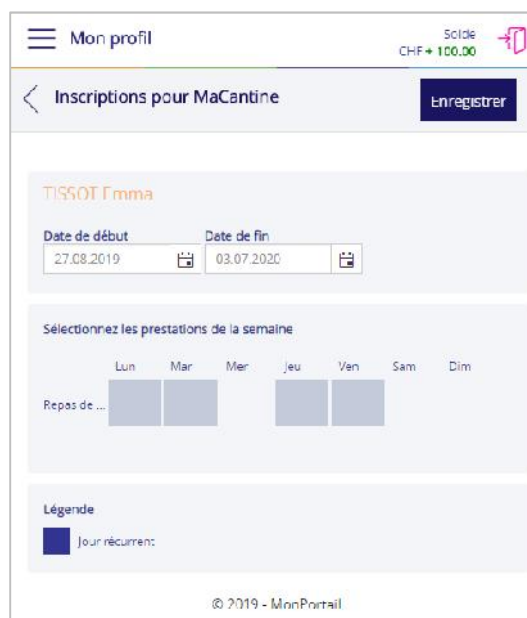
Mon profil

Solde
CHF + 100.00

Inscriptions pour MaCantine

Enregistrer

TISSOT Emma

Date de début
27.08.2019

Date de fin
03.07.2020

Sélectionnez les prestations de la semaine

| | Lun | Mar | Mer | Jeu | Ven | Sam | Dim |
|---|---|---|---|---|---|---|---|
| Repas de ... | | | | | | | |

Légende

Jour récurrent

© 2019 - MonPortail